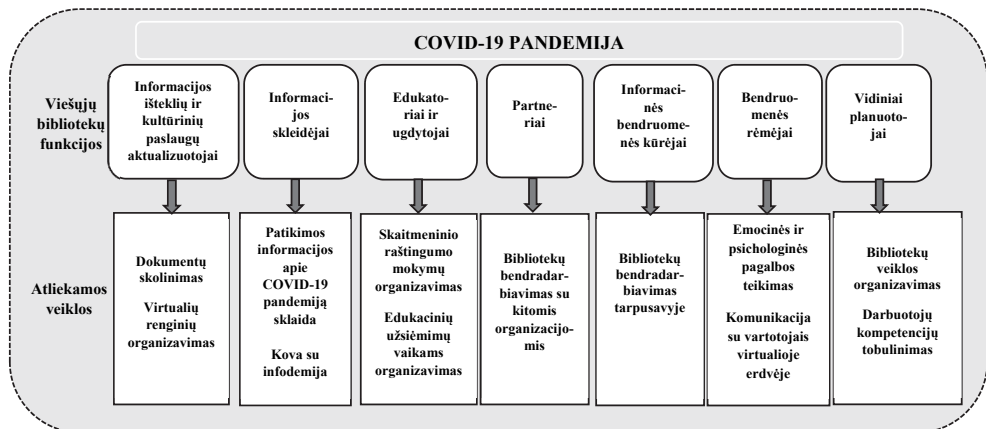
COVID-19 PANDEMIJA

Viešųjų bibliotekų funkcijos

Informacijos išteklių ir kultūrinių paslaugų aktualizuotojai

Informacijos skleidėjai

Edukatoriai ir ugdytojai

Partneriai

Informacinės bendruomenės kūrėjai

Bendruomenės rėmėjai

Vidiniai planuotojai

Atliekamos veiklos

Dokumentų skolinimas

Virtualių renginių organizavimas

Patikimos informacijos apie COVID-19 pandemiją sklaida

Kova su infodemija

Skaitmeninio raštingumo mokymų organizavimas

Edukacinių užsiėmimų vaikams organizavimas

Bibliotekų bendradarbiavimas su kitomis organizacijomis

Bibliotekų bendradarbiavimas tarpusavyje

Emocinės ir psichologinės pagalbos teikimas

Komunikacija su vartotojais virtualioje erdvėje

Bibliotekų veiklos organizavimas

Darbuotojų kompetencijų tobulinimas